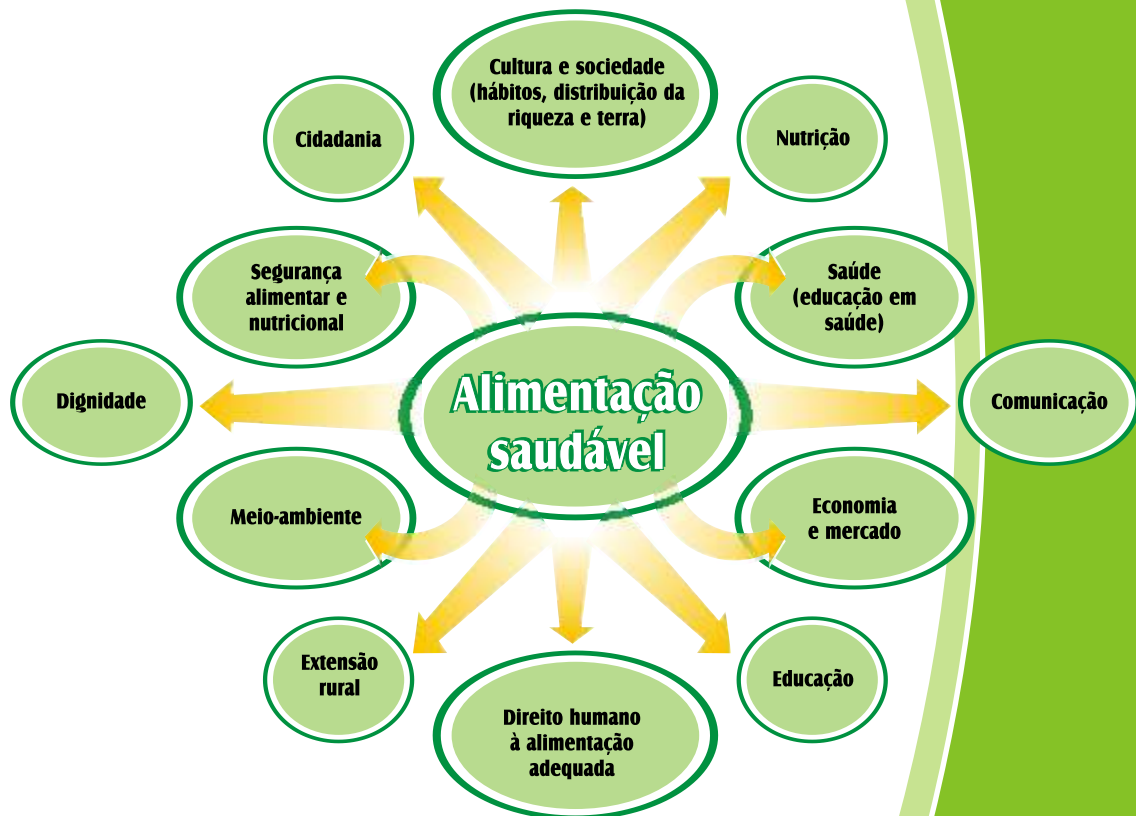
Alimentação saudável

Cultura e sociedade (hábitos, distribuição da riqueza e terra)

Nutrição

Saúde (educação em saúde)

Comunicação

Economia e mercado

Educação

Direito humano à alimentação adequada

Extensão rural

Meio-ambiente

Dignidade

Segurança alimentar e nutricional

Cidadania